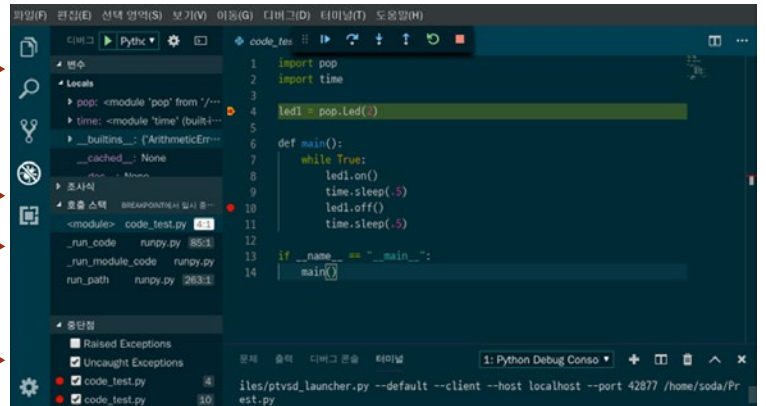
파일(F) 편집(E) 선택 영역(S) 보기(V) 이동(G) 디버그(D) 터미널(T) 도움말(H)

디버그 ▶ Pytho ▾

code_test

▴ 변수
▴ Locals
▸ pop: <module 'pop' from '/...
▸ time: <module 'time' (built-i...
▸ __builtins__: {'ArithmeticErr...
__cached__: None
__doc__: None

▸ 조사식
▴ 호출 스택 BREAKPOINT에서 일시 중...
<module> code_test.py 4:1
_run_code runpy.py 85:1
_run_module_code runpy.py
run_path runpy.py 263:1

▴ 중단점
Raised Exceptions
Uncaught Exceptions
code_test.py 4
code_test.py 10

1 import pop
2 import time
3
4 led1 = pop.Led(2)
5
6 def main():
7     while True:
8         led1.on()
9         time.sleep(.5)
10        led1.off()
11        time.sleep(.5)
12
13 if __name__ == "__main__":
14     main()

문제 출력 디버그 콘솔 터미널 1: Python Debug Conso ▾

iles/ptvsd_launcher.py --default --client --host localhost --port 42877 /home/soda/Prest.py